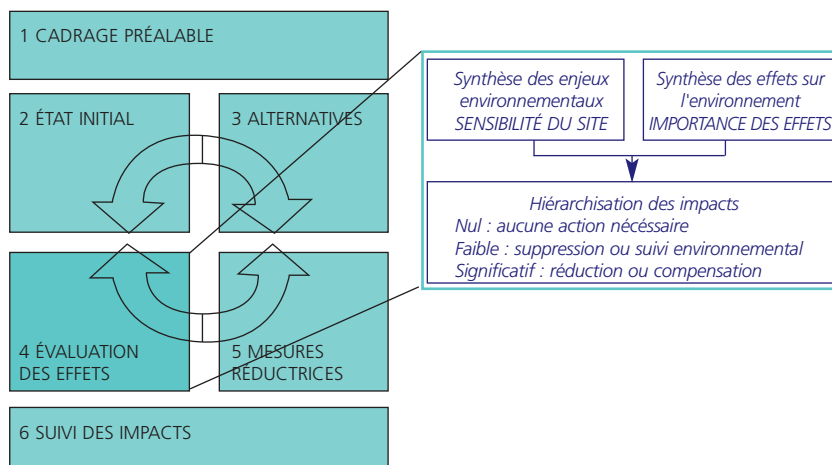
1 CADRAGE PRÉALABLE

2 ÉTAT INITIAL

3 ALTERNATIVES

4 ÉVALUATION DES EFFETS

5 MESURES RÉDUCTRICES

6 SUIVI DES IMPACTS

Synthèse des enjeux environnementaux SENSIBILITÉ DU SITE

Synthèse des effets sur l'environnement IMPORTANCE DES EFFETS

Hiérarchisation des impacts
Nul : aucune action nécessaire
Faible : suppression ou suivi environnemental
Significatif : réduction ou compensation